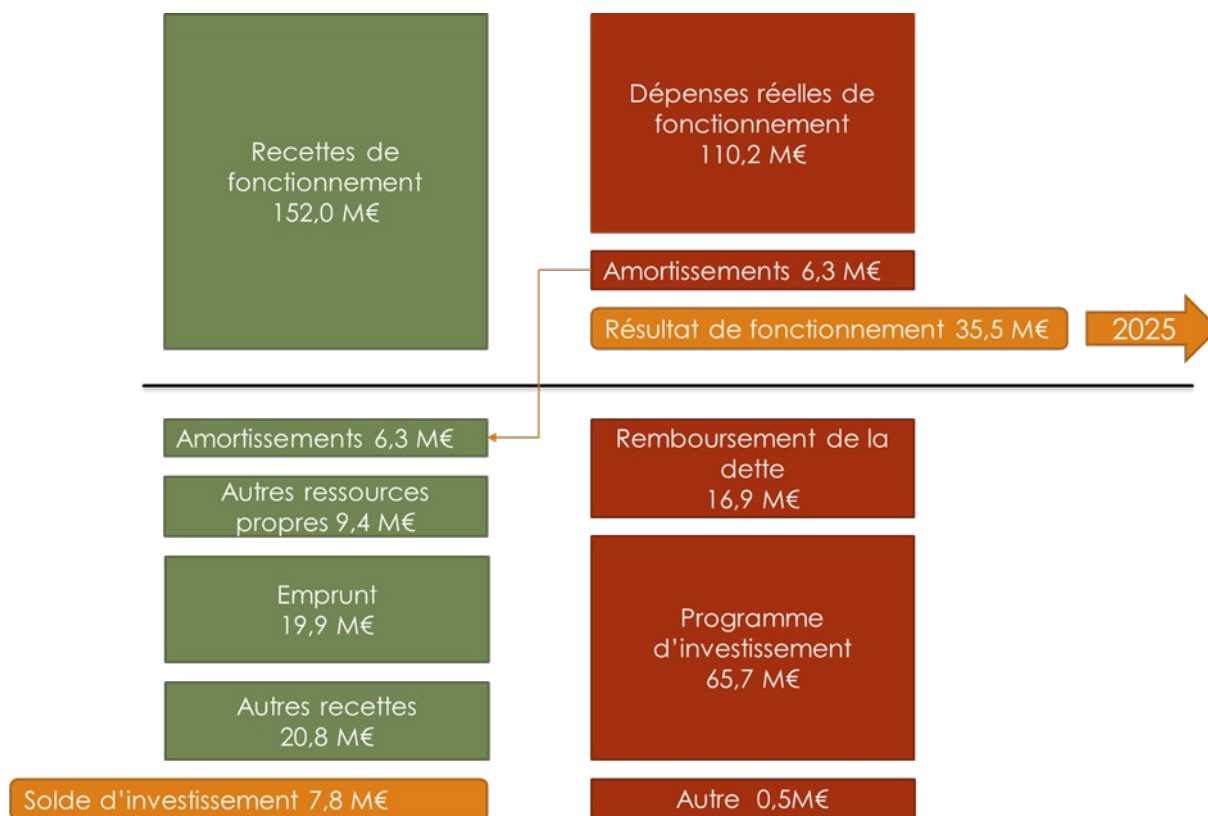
Recettes de fonctionnement
152,0 M€

Dépenses réelles de fonctionnement
110,2 M€

Amortissements 6,3 M€

Résultat de fonctionnement 35,5 M€

2025

Amortissements 6,3 M€

Autres ressources propres 9,4 M€

Emprunt
19,9 M€

Autres recettes
20,8 M€

Solde d'investissement 7,8 M€

Remboursement de la dette
16,9 M€

Programme d'investissement
65,7 M€

Autre 0,5M€